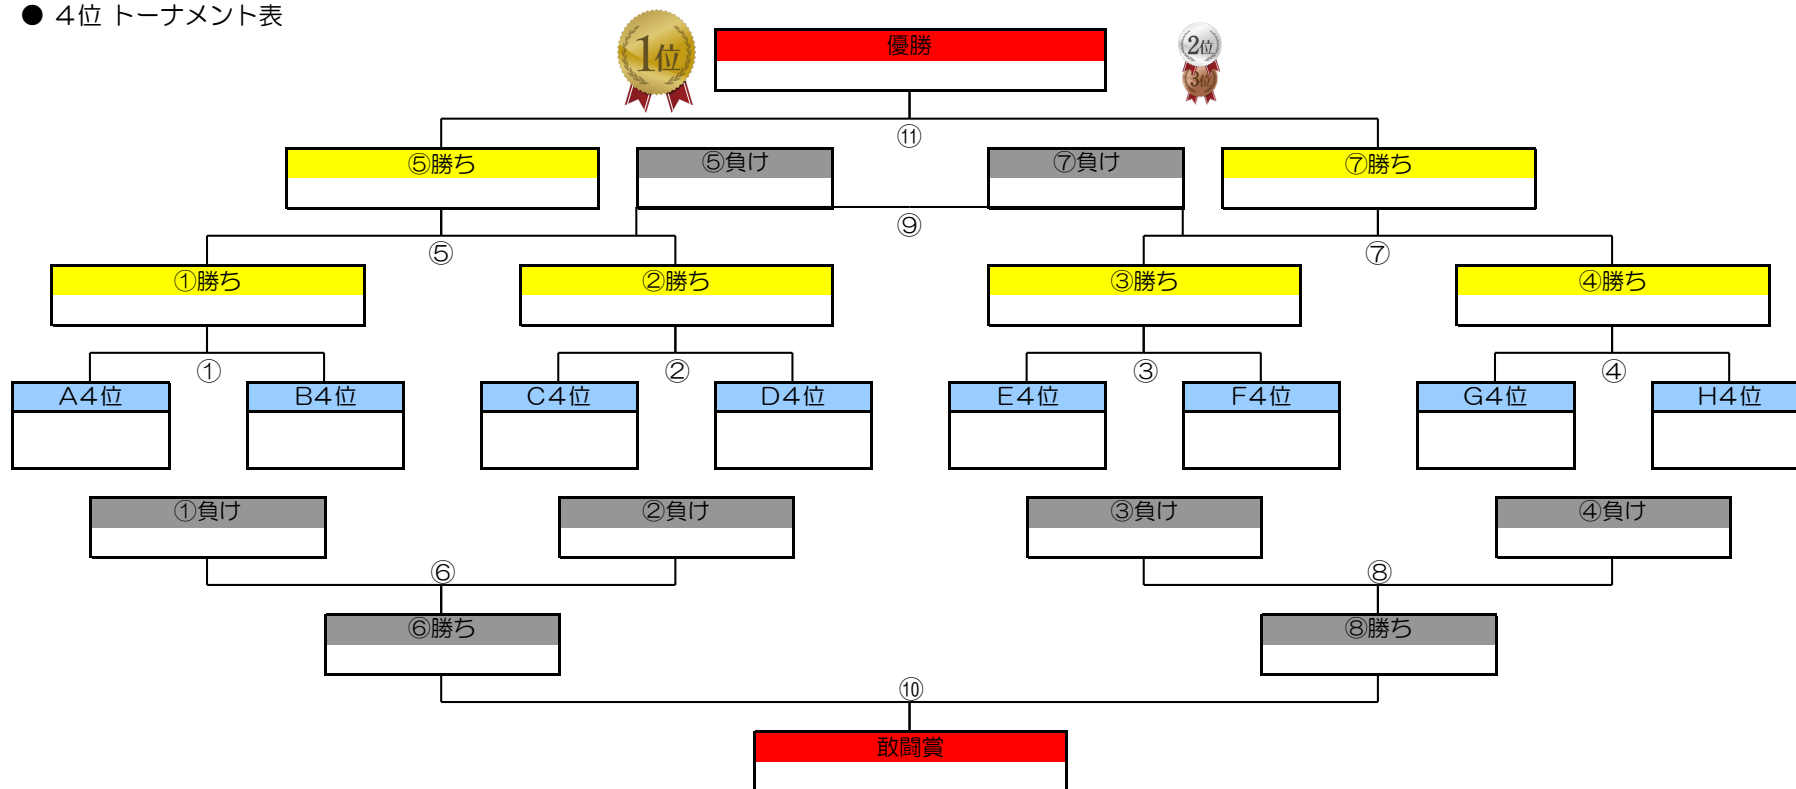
● ４位 トーナメント表

1位

優勝

2位
3位

⑪

⑤勝ち

⑤負け

⑦負け

⑦勝ち

⑨

⑤

⑦

①勝ち

②勝ち

③勝ち

④勝ち

①

②

③

④

A４位

B４位

C４位

D４位

E４位

F４位

G４位

H４位

①負け

②負け

③負け

④負け

⑥

⑧

⑥勝ち

⑧勝ち

⑩

敢闘賞